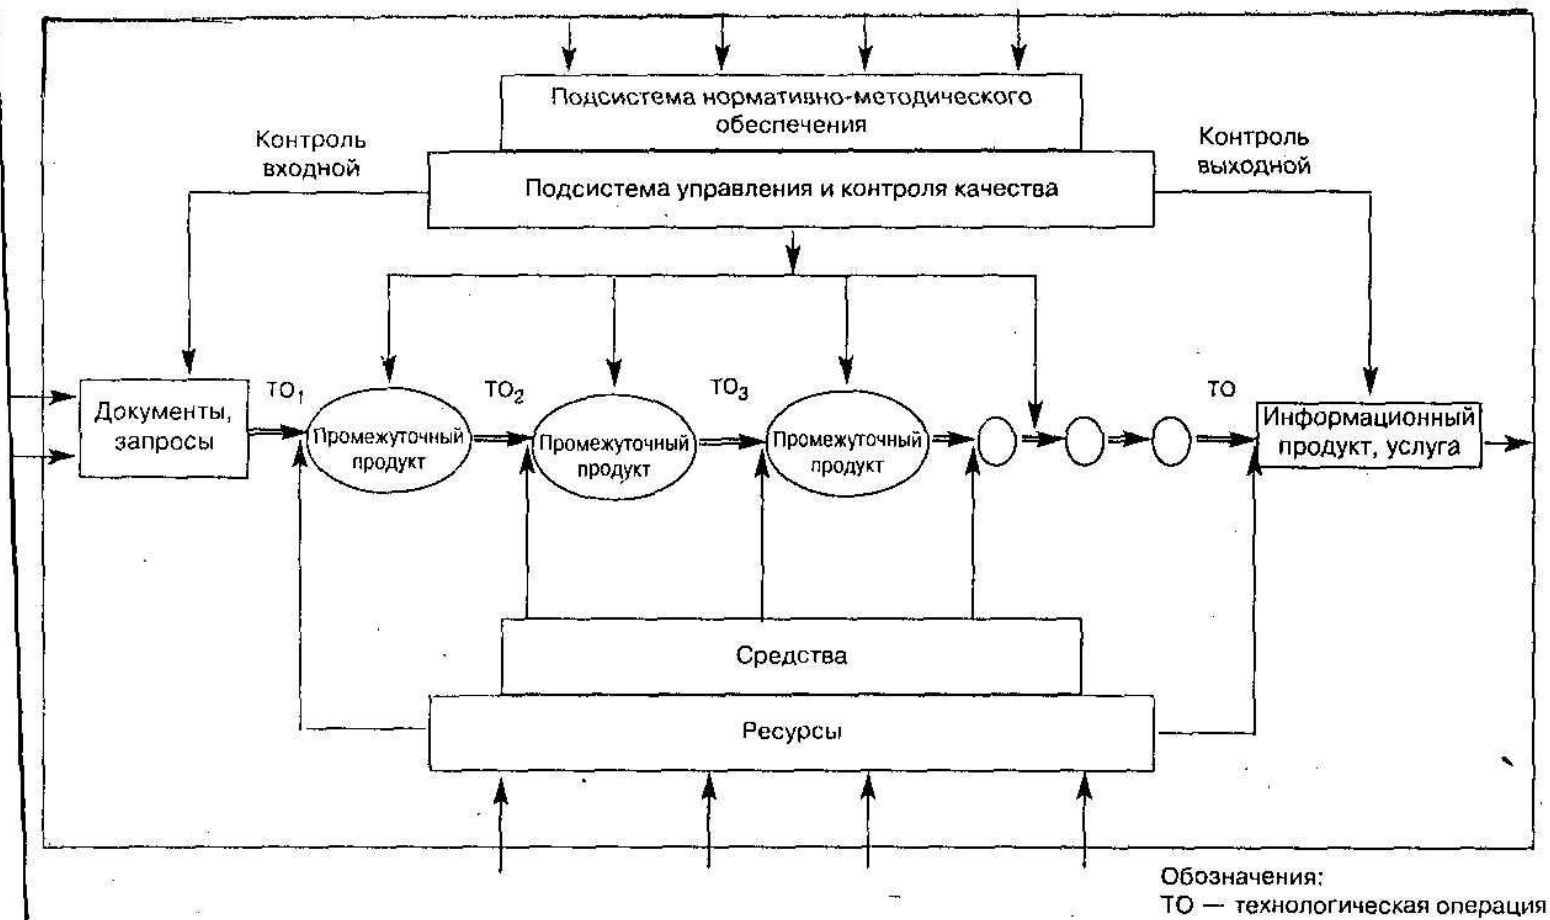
Подсистема нормативно-методического обеспечения

Контроль входной

Подсистема управления и контроля качества

Контроль выходной

Документы, запросы

$TO_1$

Промежуточный продукт

$TO_2$

Промежуточный продукт

$TO_3$

Промежуточный продукт

ТО

Информационный продукт, услуга

Средства

Ресурсы

Обозначения:
ТО — технологическая операция